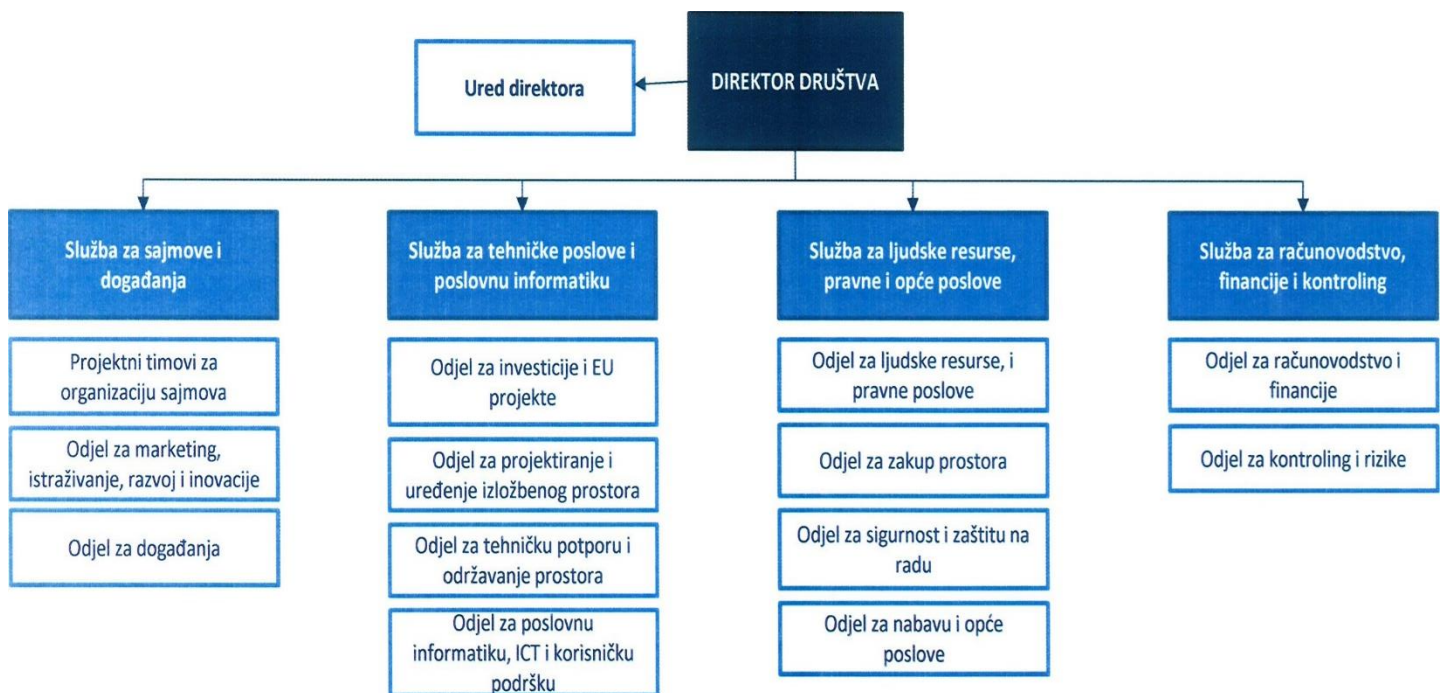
DIREKTOR DRUŠTVA

Ured direktora

Služba za sajmove i događanja

Projektni timovi za organizaciju sajmova

Odjel za marketing, istraživanje, razvoj i inovacije

Odjel za događanja

Služba za tehničke poslove i poslovnu informatiku

Odjel za investicije i EU projekte

Odjel za projektiranje i uređenje izložbenog prostora

Odjel za tehničku potporu i održavanje prostora

Odjel za poslovnu informatiku, ICT i korisničku podršku

Služba za ljudske resurse, pravne i opće poslove

Odjel za ljudske resurse, i pravne poslove

Odjel za zakup prostora

Odjel za sigurnost i zaštitu na radu

Odjel za nabavu i opće poslove

Služba za računovodstvo, financije i kontroling

Odjel za računovodstvo i financije

Odjel za kontroling i rizike